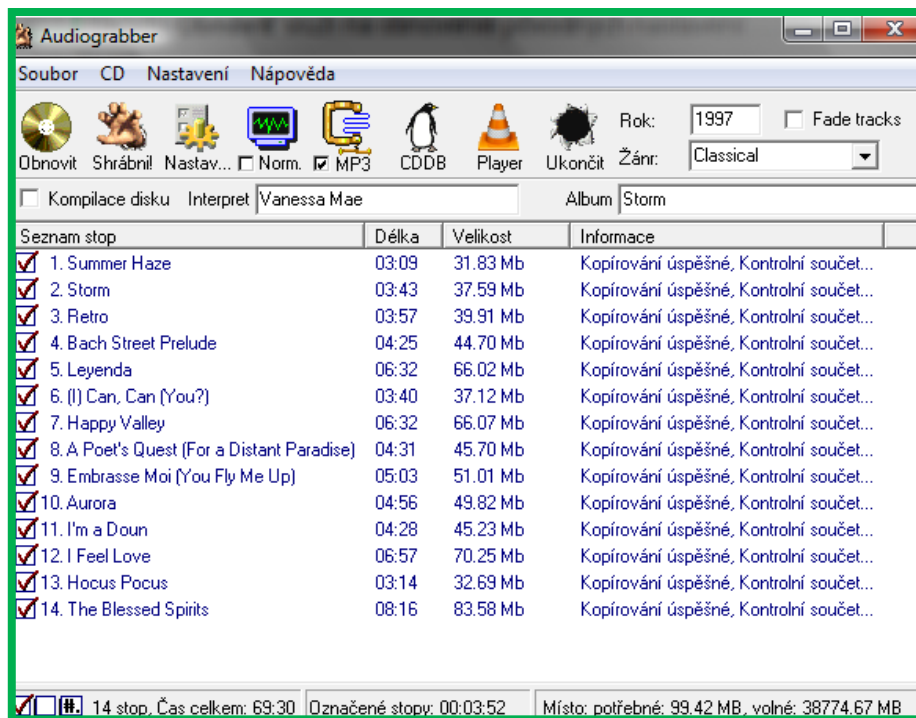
Audiograbber

Soubor CD Nastavení Nápověda

Obnovit Shrábni! Nastav... Norm. MP3 CDDB Player Ukončit Rok: 1997 Fade tracks Žánr: Classical

Kompilace disku Interpret Vanessa Mae Album Storm

| Seznam stop | Délka | Velikost | Informace |
|---|---|---|---|
| 1. Summer Haze | 03:09 | 31.83 Mb | Kopírování úspěšné, Kontrolní součet... |
| 2. Storm | 03:43 | 37.59 Mb | Kopírování úspěšné, Kontrolní součet... |
| 3. Retro | 03:57 | 39.91 Mb | Kopírování úspěšné, Kontrolní součet... |
| 4. Bach Street Prelude | 04:25 | 44.70 Mb | Kopírování úspěšné, Kontrolní součet... |
| 5. Leyenda | 06:32 | 66.02 Mb | Kopírování úspěšné, Kontrolní součet... |
| 6. (I) Can, Can (You?) | 03:40 | 37.12 Mb | Kopírování úspěšné, Kontrolní součet... |
| 7. Happy Valley | 06:32 | 66.07 Mb | Kopírování úspěšné, Kontrolní součet... |
| 8. A Poet's Quest (For a Distant Paradise) | 04:31 | 45.70 Mb | Kopírování úspěšné, Kontrolní součet... |
| 9. Embrasse Moi (You Fly Me Up) | 05:03 | 51.01 Mb | Kopírování úspěšné, Kontrolní součet... |
| 10. Aurora | 04:56 | 49.82 Mb | Kopírování úspěšné, Kontrolní součet... |
| 11. I'm a Doun | 04:28 | 45.23 Mb | Kopírování úspěšné, Kontrolní součet... |
| 12. I Feel Love | 06:57 | 70.25 Mb | Kopírování úspěšné, Kontrolní součet... |
| 13. Hocus Pocus | 03:14 | 32.69 Mb | Kopírování úspěšné, Kontrolní součet... |
| 14. The Blessed Spirits | 08:16 | 83.58 Mb | Kopírování úspěšné, Kontrolní součet... |

14 stop, Čas celkem: 69:30 Označené stopy: 00:03:52 Místo: potřebné: 99.42 MB, volné: 38774.67 MB